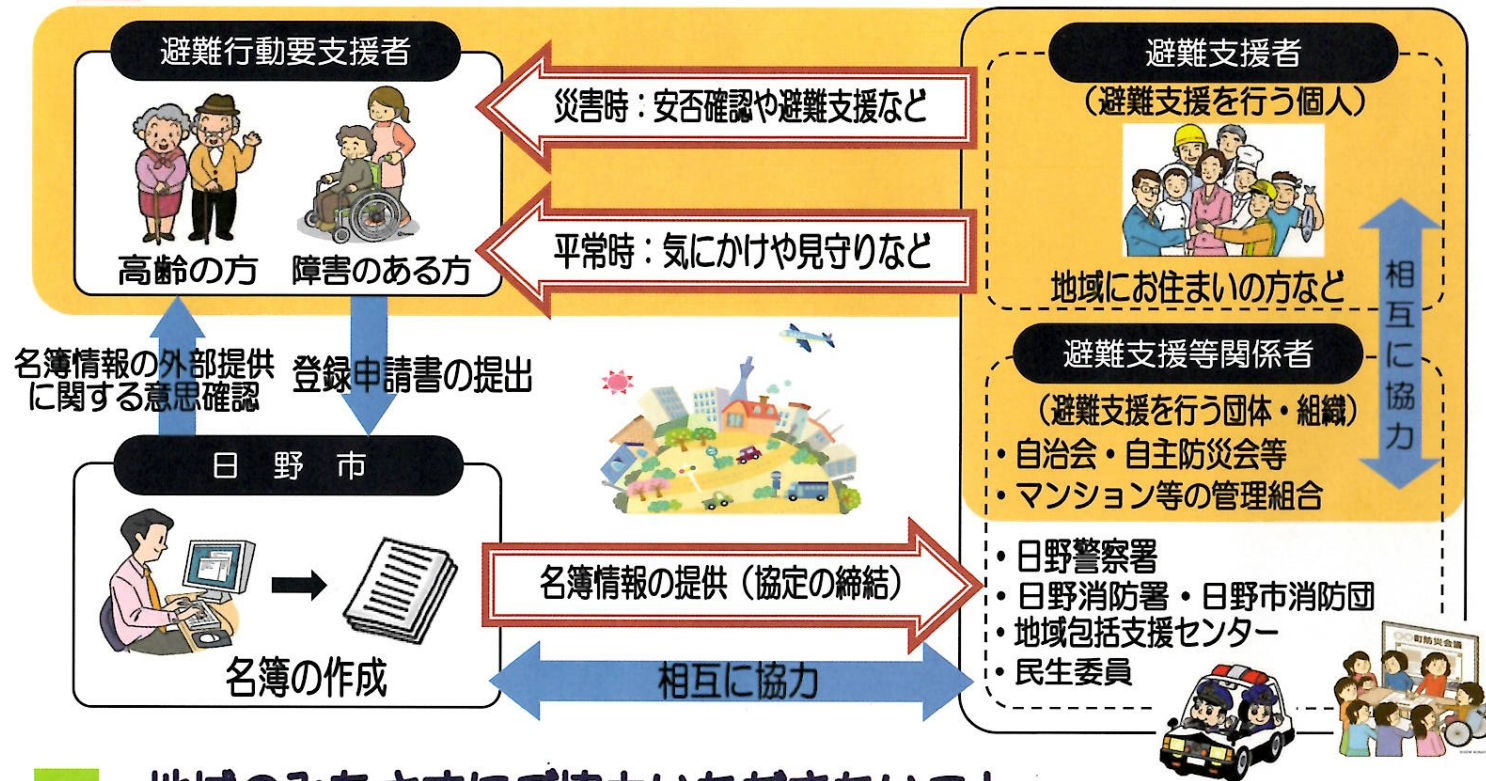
避難行動要支援者

高齢の方　障害のある方

災害時：安否確認や避難支援など

平常時：気にかけや見守りなど

避難支援者

（避難支援を行う個人）

地域にお住まいの方など

相互に協力

名簿情報の外部提供に関する意思確認

登録申請書の提出

避難支援等関係者

（避難支援を行う団体・組織）

・自治会・自主防災会等
・マンション等の管理組合

日　野　市

名簿の作成

名簿情報の提供（協定の締結）

・日野警察署
・日野消防署・日野市消防団
・地域包括支援センター
・民生委員

相互に協力

町防災会議

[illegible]